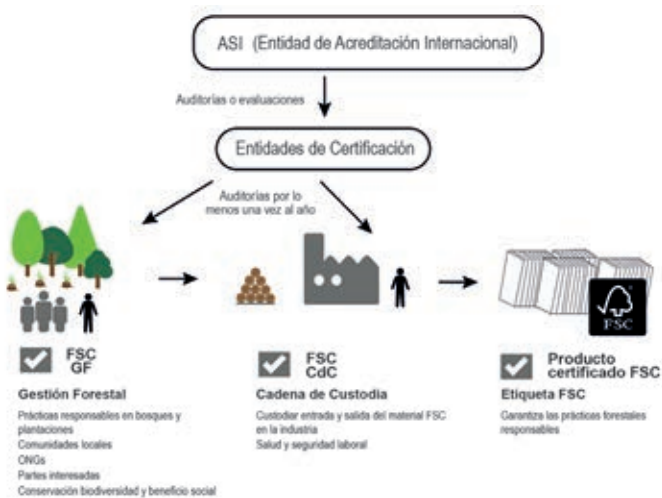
ASI (Entidad de Acreditación Internacional)

Auditorías o evaluaciones

Entidades de Certificación

Auditorías por lo menos una vez al año

FSC

FSC GF

Gestión Forestal

Prácticas responsables en bosques y plantaciones
Comunidades locales
ONGs
Partes interesadas
Conservación biodiversidad y beneficio social

FSC CdC

Cadena de Custodia

Custodiar entrada y salida del material FSC en la industria
Salud y seguridad laboral

Producto certificado FSC

Etiqueta FSC

Garantiza las prácticas forestales responsables